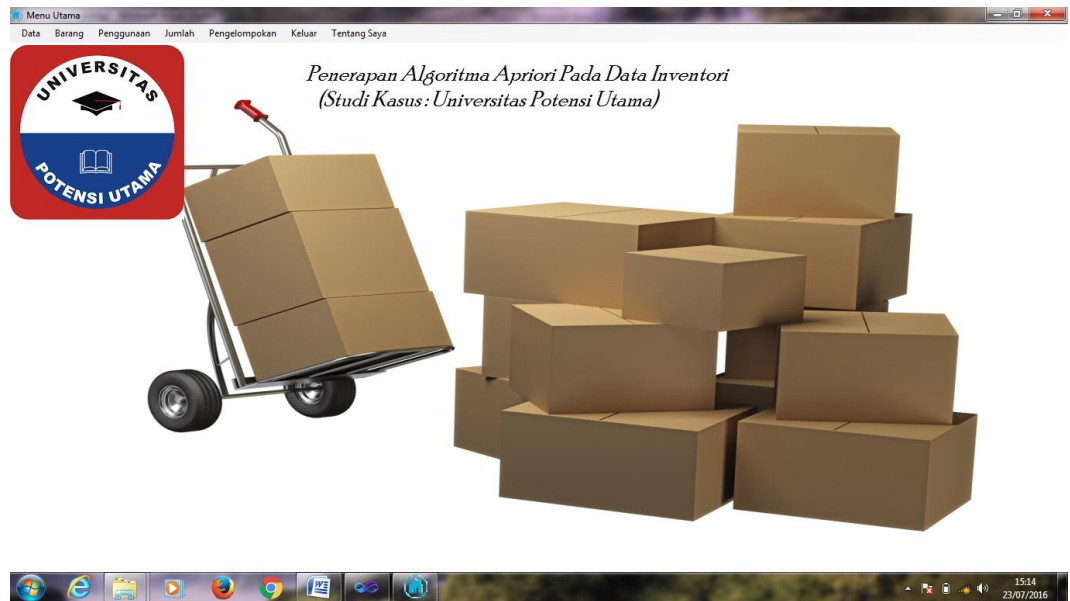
Menu Utama

Data Barang Penggunaan Jumlah Pengelompokan Keluar Tentang Saya

UNIVERSITAS
POTENSI UTAMA

Penerapan Algoritma Apriori Pada Data Inventori
(Studi Kasus : Universitas Potensi Utama)

15:14
23/07/2016